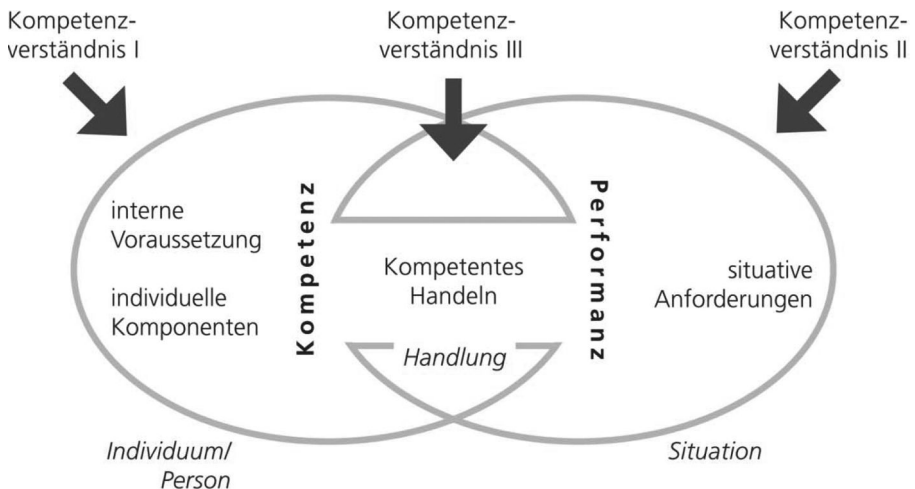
Kompetenzverständnis I

Kompetenzverständnis III

Kompetenzverständnis II

interne Voraussetzung

individuelle Komponenten

Kompetenz

Kompetentes Handeln

Handlung

Performanz

situative Anforderungen

Individuum/ Person

Situation